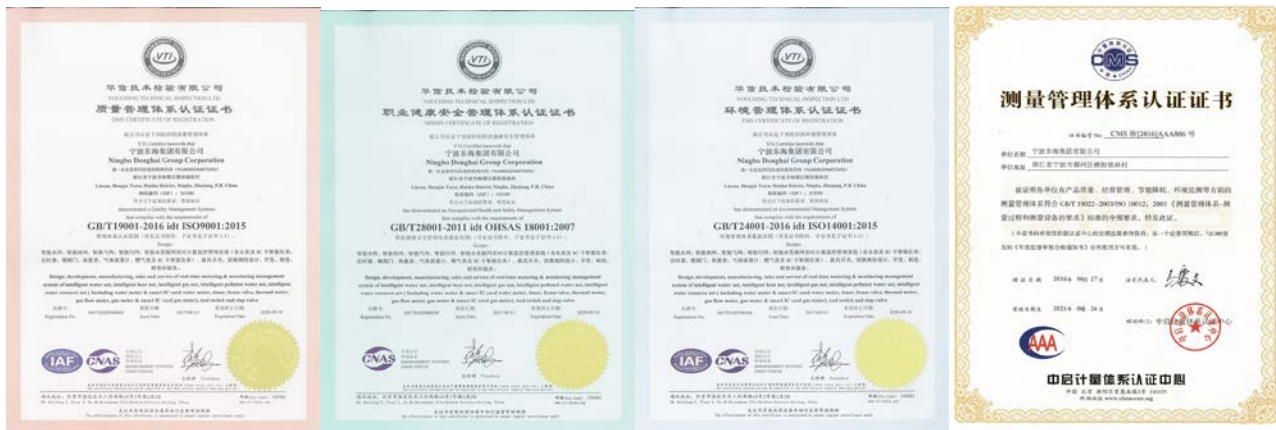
VTI

华信技术检验有限公司
VOUCHING TECHNICAL INSPECTION LTD
质量管理体系认证证书
QMS CERTIFICATE OF REGISTRATION

宁波东海集团有限公司
Ningbo Donghai Group Corporation

GB/T19001-2016 idt ISO9001:2015

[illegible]

IAF CNAS

VTI

华信技术检验有限公司
VOUCHING TECHNICAL INSPECTION LTD
职业健康安全管理体系认证证书
OHSMS CERTIFICATE OF REGISTRATION

宁波东海集团有限公司
Ningbo Donghai Group Corporation

GB/T28001-2011 idt OHSAS 18001:2007

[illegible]

CNAS

VTI

华信技术检验有限公司
VOUCHING TECHNICAL INSPECTION LTD
环境管理体系认证证书
EMS CERTIFICATE OF REGISTRATION

宁波东海集团有限公司
Ningbo Donghai Group Corporation

GB/T24001-2016 idt ISO14001:2015

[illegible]

IAF CNAS

CMS

测量管理体系认证证书

证书编号 No. CMS 浙[2016]AAA806 号

单位名称 宁波东海集团有限公司

单位地址 浙江省宁波市鄞州区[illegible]

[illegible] 测量管理体系符合 GB/T 19022—2003/ISO 10012：2003《测量管理体系 测量过程和测量设备的要求》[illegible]

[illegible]

颁证日期 2016 年 06 月 27 日

有效日期 2021 年 06 月 26 日

AAA

中启计量体系认证中心